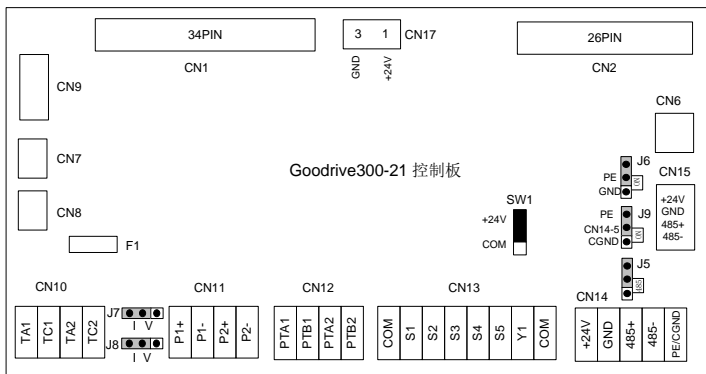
34PIN
CN1
3 1 CN17
GND +24V
26PIN
CN2
CN9
CN6
CN7
Goodrive300-21 控制板
J6
PE
GND
CN15
+24V
GND
485+
485-
CN8
SW1
+24V
COM
PE
CN14-5
CGND
J9
F1
J5
CN10
CN11
CN12
CN13
CN14
TA1
TC1
TA2
TC2
J7
I V
J8
I V
P1+
P1-
P2+
P2-
PTA1
PTB1
PTA2
PTB2
COM
S1
S2
S3
S4
S5
Y1
COM
+24V
GND
485+
485-
PE/CGND